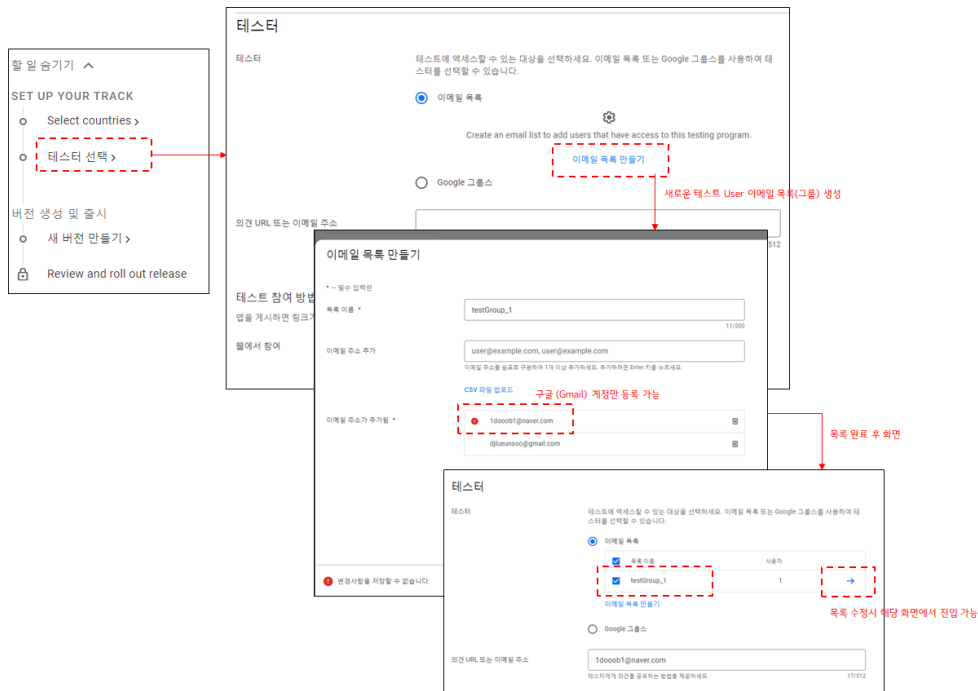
할 일 숨기기

SET UP YOUR TRACK

Select countries

테스터 선택

버전 생성 및 출시

새 버전 만들기

Review and roll out release

테스터

테스터

테스트에 액세스할 수 있는 대상을 선택하세요. 이메일 목록 또는 Google 그룹스를 사용하여 테스터를 선택할 수 있습니다.

이메일 목록

Create an email list to add users that have access to this testing program.

이메일 목록 만들기

Google 그룹스

새로운 테스트 User 이메일 목록(그룹) 생성

의견 URL 또는 이메일 주소

512

테스트 참여 방법

앱을 게시하면 링크가

웹에서 참여

이메일 목록 만들기

* – 필수 입력란

목록 이름 *

testGroup_1

11/200

이메일 주소 추가

user@example.com, user@example.com

이메일 주소를 쉼표로 구분하여 1개 이상 추가하세요. 추가하려면 Enter 키를 누르세요.

CSV 파일 업로드

구글 (Gmail) 계정만 등록 가능

이메일 주소가 추가됨 *

1dooob1@naver.com

djlueunsoo@gmail.com

변경사항을 저장할 수 없습니다.

목록 완료 후 화면

테스터

테스터

테스트에 액세스할 수 있는 대상을 선택하세요. 이메일 목록 또는 Google 그룹스를 사용하여 테스터를 선택할 수 있습니다.

이메일 목록

| | 목록 이름 | 사용자 | |
|---|---|---|---|
| | testGroup_1 | 1 | → |

이메일 목록 만들기

목록 수정시 해당 화면에서 진입 가능

Google 그룹스

의견 URL 또는 이메일 주소

1dooob1@naver.com

테스터에게 의견을 공유하는 방법을 제공하세요.

17/512